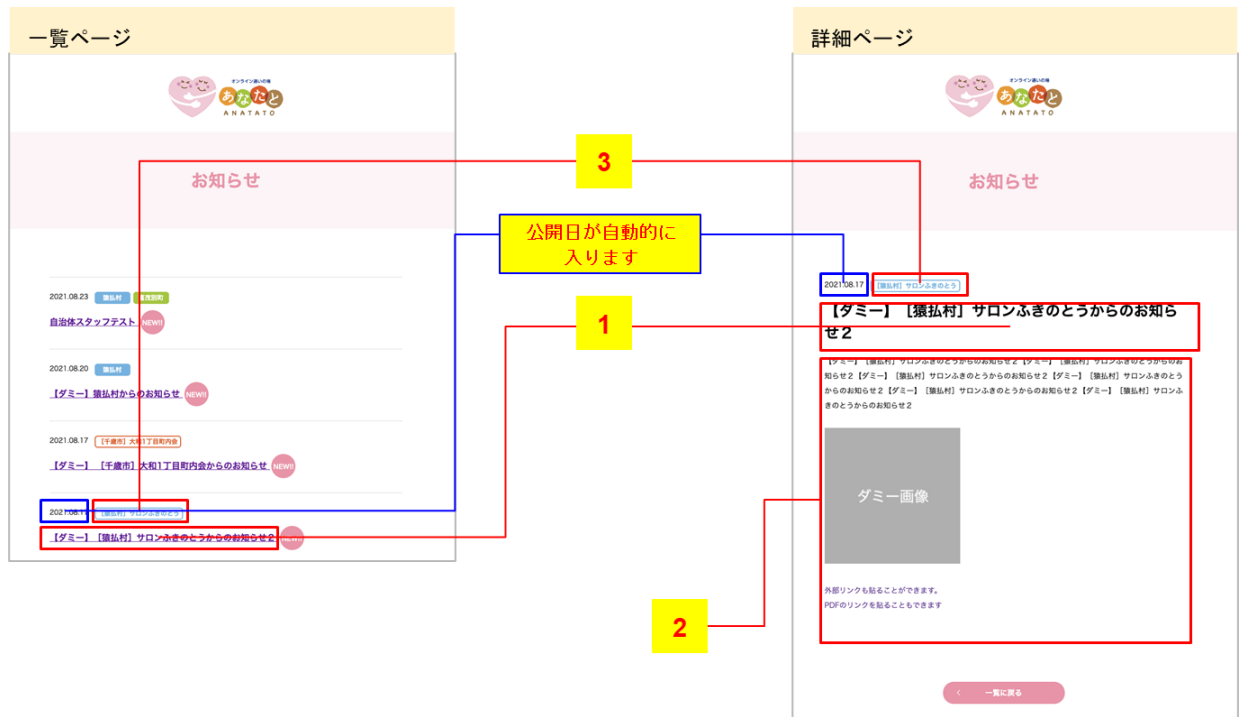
一覧ページ

オンライン通いの場
あなたと
ANATATO

お知らせ

2021.08.23 猿払村 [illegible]
自治体スタッフテスト NEW!!

2021.08.20 猿払村
【ダミー】猿払村からのお知らせ NEW!!

2021.08.17 [千歳市] 大和1丁目町内会
【ダミー】［千歳市］大和１丁目町内会からのお知らせ NEW!!

2021.08.1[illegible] [猿払村] サロンふきのとう
【ダミー】［猿払村］サロンふきのとうからのお知らせ２ NEW!!

3

公開日が自動的に入ります

1

2

詳細ページ

オンライン通いの場
あなたと
ANATATO

お知らせ

2021.08.17 [猿払村] サロンふきのとう

【ダミー】［猿払村］サロンふきのとうからのお知らせ２

【ダミー】［猿払村］サロンふきのとうからのお知らせ２【ダミー】［猿払村］サロンふきのとうからのお知らせ２【ダミー】［猿払村］サロンふきのとうからのお知らせ２【ダミー】［猿払村］サロンふきのとうからのお知らせ２【ダミー】［猿払村］サロンふきのとうからのお知らせ２【ダミー】［猿払村］サロンふきのとうからのお知らせ２

ダミー画像

外部リンクも貼ることができます。
PDFのリンクを貼ることもできます

‹ 一覧に戻る